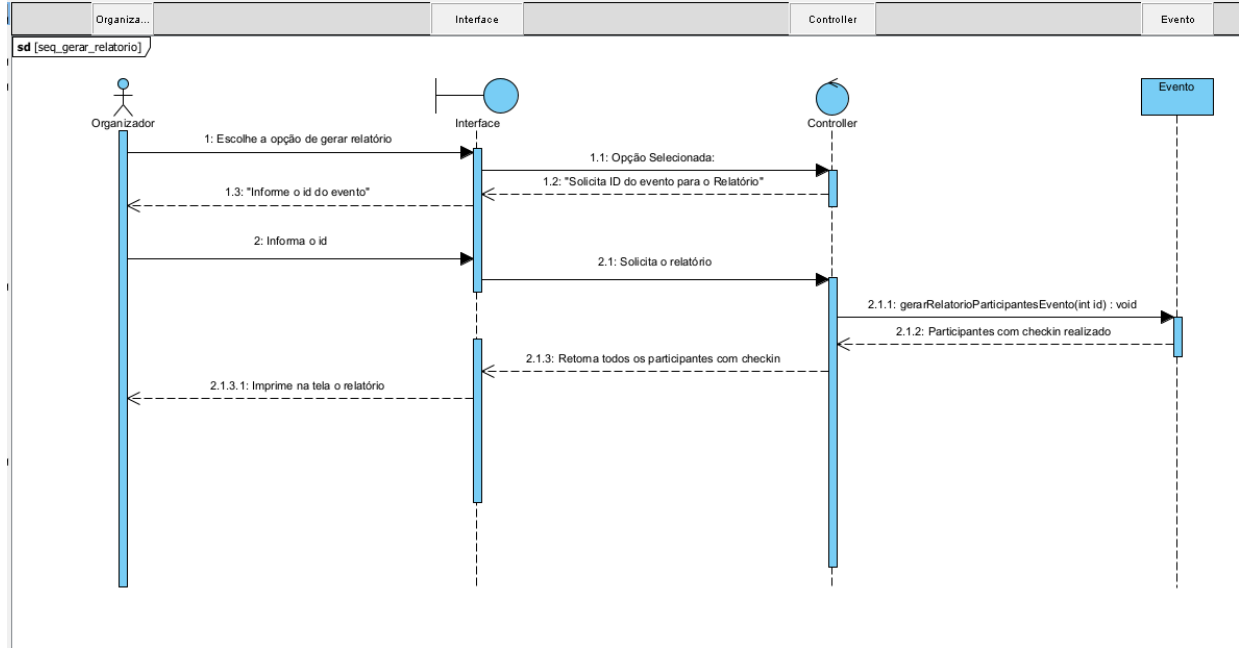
Organiza...

Interface

Controller

Evento

sd [seq_gerar_relatorio]

Organizador

Interface

Controller

Evento

1: Escolhe a opção de gerar relatório

1.1: Opção Selecionada:

1.2: "Solicita ID do evento para o Relatório"

1.3: "Informe o id do evento"

2: Informa o id

2.1: Solicita o relatório

2.1.1: gerarRelatorioParticipantesEvento(int id) : void

2.1.2: Participantes com checkin realizado

2.1.3: Retorna todos os participantes com checkin

2.1.3.1: Imprime na tela o relatório